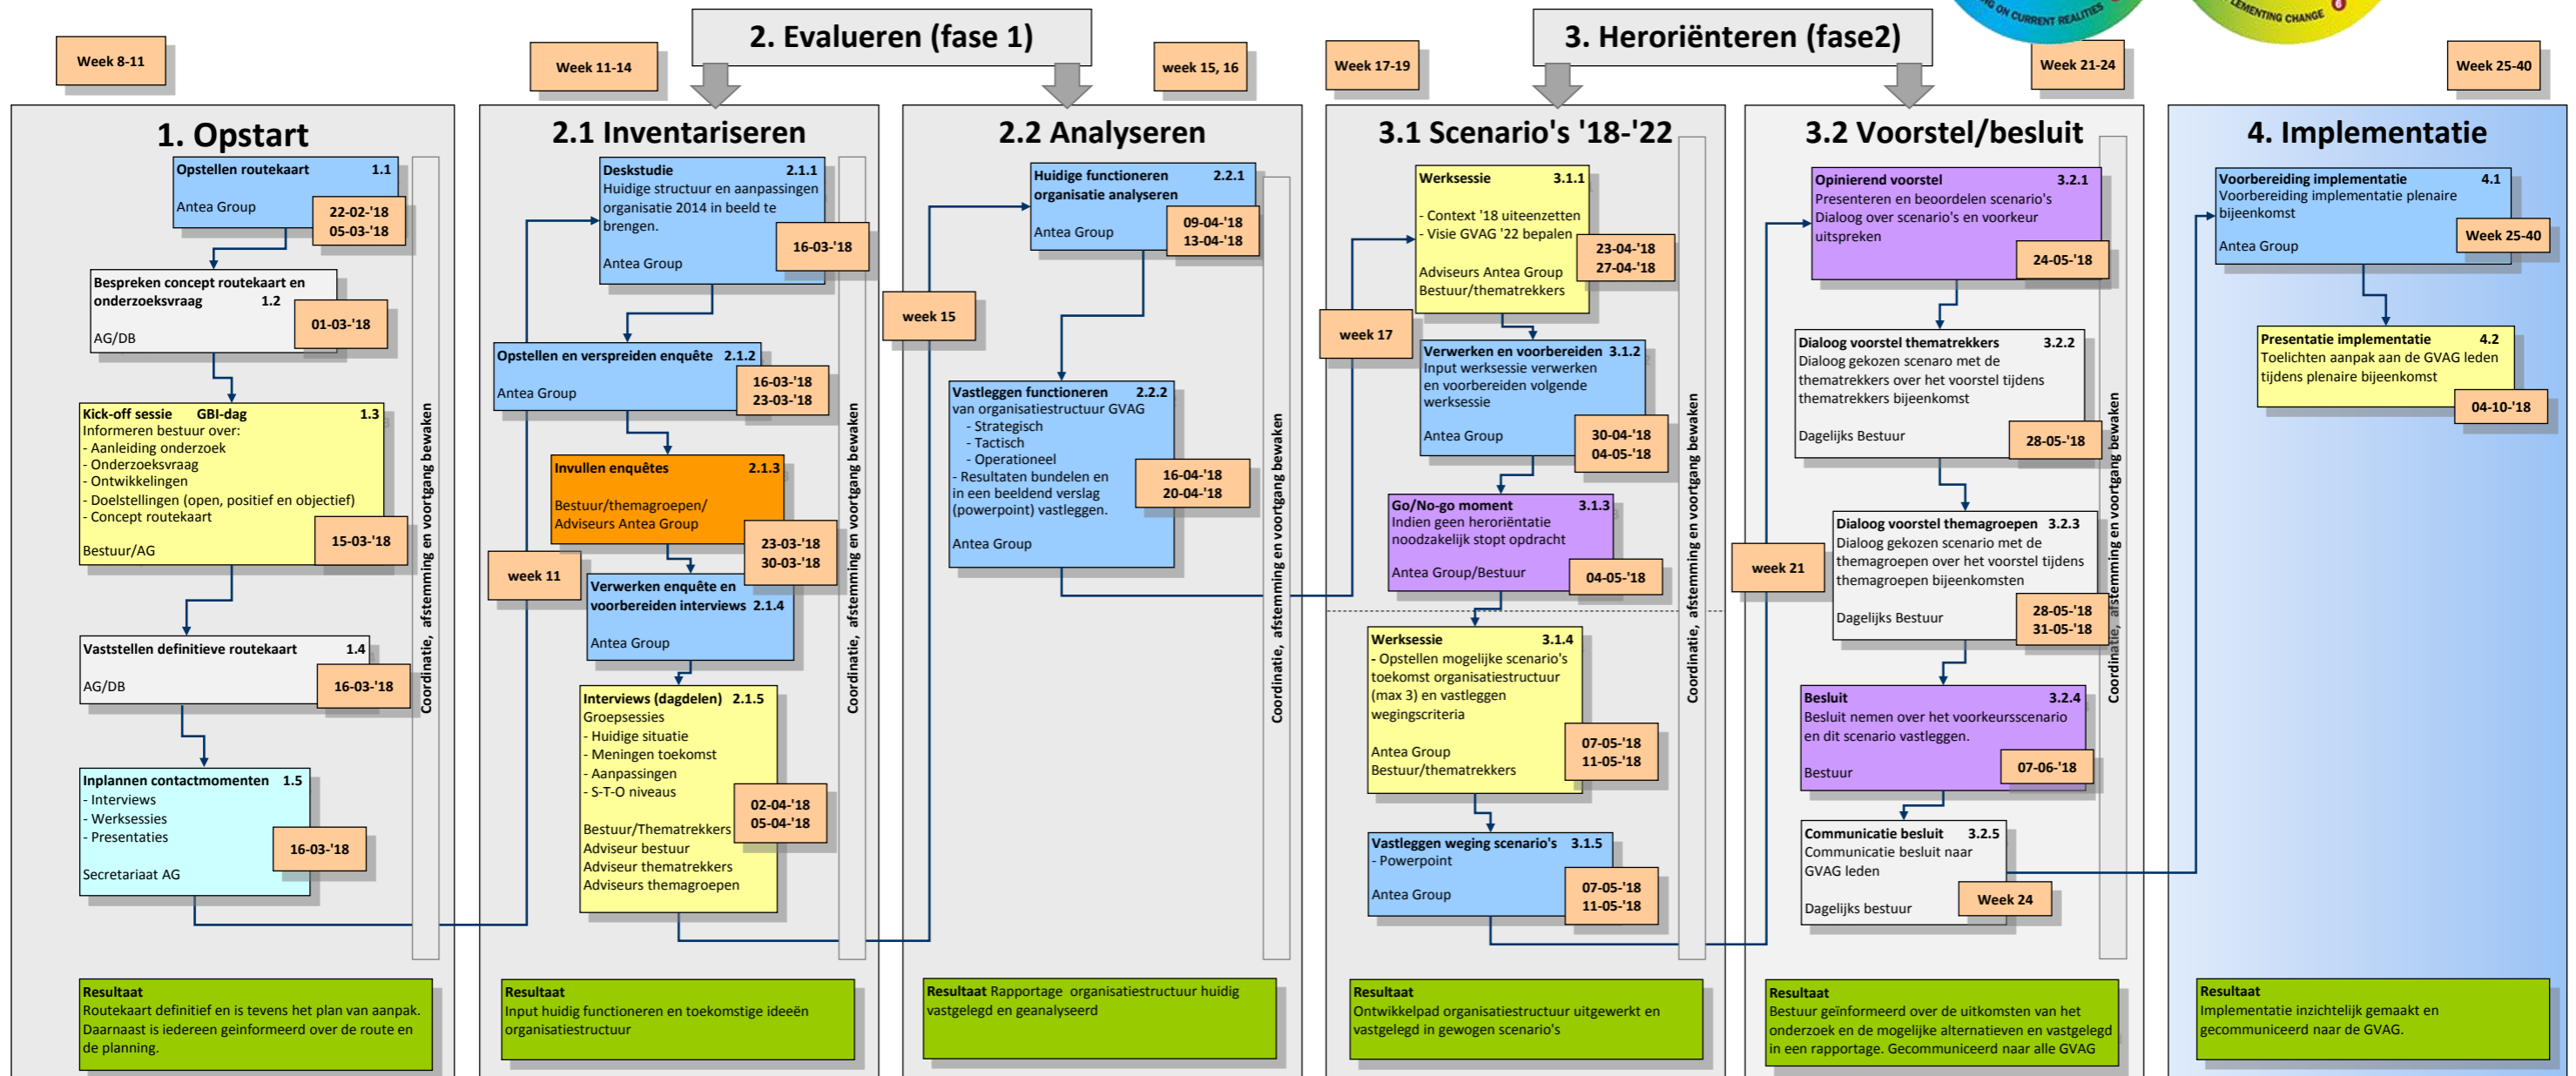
2. Evalueren (fase 1)

3. Heroriënteren (fase2)

G ON CURRENT REALITIES

LEMENTING CHANGE

Week 8-11

Week 11-14

week 15, 16

Week 17-19

Week 21-24

Week 25-40

1. Opstart

Opstellen routekaart 1.1
Antea Group
22-02-'18
05-03-'18

Bespreken concept routekaart en onderzoeksvraag 1.2
AG/DB
01-03-'18

Kick-off sessie GBI-dag 1.3
Informeren bestuur over:
- Aanleiding onderzoek
- Onderzoeksvraag
- Ontwikkelingen
- Doelstellingen (open, positief en objectief)
- Concept routekaart
Bestuur/AG
15-03-'18

Vaststellen definitieve routekaart 1.4
AG/DB
16-03-'18

Inplannen contactmomenten 1.5
- Interviews
- Werksessies
- Presentaties
Secretariaat AG
16-03-'18

Coordinatie, afstemming en voortgang bewaken

Resultaat
Routekaart definitief en is tevens het plan van aanpak. Daarnaast is iedereen geinformeerd over de route en de planning.

2.1 Inventariseren

Deskstudie 2.1.1
Huidige structuur en aanpassingen organisatie 2014 in beeld te brengen.
Antea Group
16-03-'18

Opstellen en verspreiden enquête 2.1.2
Antea Group
16-03-'18
23-03-'18

Invullen enquêtes 2.1.3
Bestuur/themagroepen/ Adviseurs Antea Group
23-03-'18
30-03-'18

week 11

Verwerken enquête en voorbereiden interviews 2.1.4
Antea Group

Interviews (dagdelen) 2.1.5
Groepsessies
- Huidige situatie
- Meningen toekomst
- Aanpassingen
- S-T-O niveaus
Bestuur/Thematrekkers
Adviseur bestuur
Adviseur thematrekkers
Adviseurs themagroepen
02-04-'18
05-04-'18

Coordinatie, afstemming en voortgang bewaken

Resultaat
Input huidig functioneren en toekomstige ideeën organisatiestructuur

2.2 Analyseren

week 15

Huidige functioneren organisatie analyseren 2.2.1
Antea Group
09-04-'18
13-04-'18

Vastleggen functioneren 2.2.2
van organisatiestructuur GVAG
- Strategisch
- Tactisch
- Operationeel
- Resultaten bundelen en in een beeldend verslag (powerpoint) vastleggen.
Antea Group
16-04-'18
20-04-'18

Coordinatie, afstemming en voortgang bewaken

Resultaat Rapportage organisatiestructuur huidig vastgelegd en geanalyseerd

3.1 Scenario's '18-'22

week 17

Werksessie 3.1.1
- Context '18 uiteenzetten
- Visie GVAG '22 bepalen
Adviseurs Antea Group
Bestuur/thematrekkers
23-04-'18
27-04-'18

Verwerken en voorbereiden 3.1.2
Input werksessie verwerken en voorbereiden volgende werksessie
Antea Group
30-04-'18
04-05-'18

Go/No-go moment 3.1.3
Indien geen heroriëntatie noodzakelijk stopt opdracht
Antea Group/Bestuur
04-05-'18

Werksessie 3.1.4
- Opstellen mogelijke scenario's toekomst organisatiestructuur (max 3) en vastleggen wegingscriteria
Antea Group
Bestuur/thematrekkers
07-05-'18
11-05-'18

Vastleggen weging scenario's 3.1.5
- Powerpoint
Antea Group
07-05-'18
11-05-'18

Coordinatie, afstemming en voortgang bewaken

Resultaat
Ontwikkelpad organisatiestructuur uitgewerkt en vastgelegd in gewogen scenario's

3.2 Voorstel/besluit

week 21

Opiniërend voorstel 3.2.1
Presenteren en beoordelen scenario's
Dialoog over scenario's en voorkeur uitspreken
24-05-'18

Dialoog voorstel thematrekkers 3.2.2
Dialoog gekozen scenaro met de thematrekkers over het voorstel tijdens thematrekkers bijeenkomst
Dagelijks Bestuur
28-05-'18

Dialoog voorstel themagroepen 3.2.3
Dialoog gekozen scenario met de themagroepen over het voorstel tijdens themagroepen bijeenkomsten
Dagelijks Bestuur
28-05-'18
31-05-'18

Besluit 3.2.4
Besluit nemen over het voorkeursscenario en dit scenario vastleggen.
Bestuur
07-06-'18

Communicatie besluit 3.2.5
Communicatie besluit naar GVAG leden
Dagelijks bestuur
Week 24

Coordinatie, afstemming en voortgang bewaken

Resultaat
Bestuur geïnformeerd over de uitkomsten van het onderzoek en de mogelijke alternatieven en vastgelegd in een rapportage. Gecommuniceerd naar alle GVAG

4. Implementatie

Voorbereiding implementatie 4.1
Voorbereiding implementatie plenaire bijeenkomst
Antea Group
Week 25-40

Presentatie implementatie 4.2
Toelichten aanpak aan de GVAG leden tijdens plenaire bijeenkomst
04-10-'18

Resultaat
Implementatie inzichtelijk gemaakt en gecommuniceerd naar de GVAG.